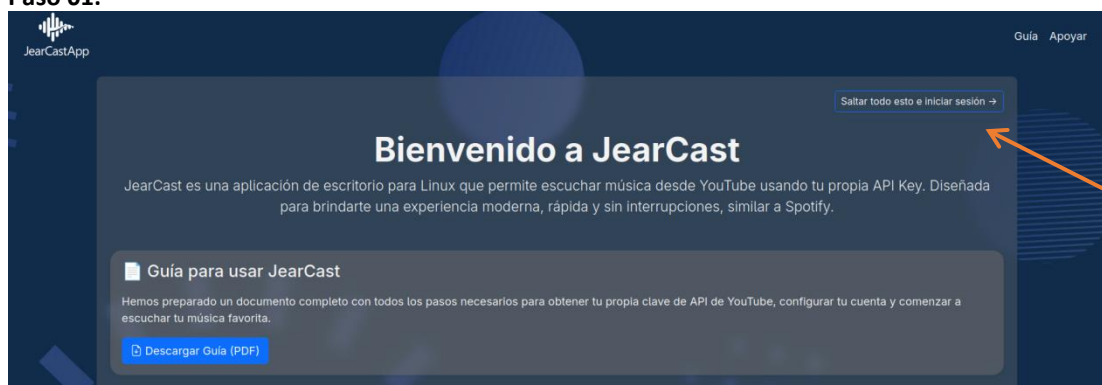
Paso 01:

JearCastApp

Guía Apoyar

Saltar todo esto e iniciar sesión →

Bienvenido a JearCast

JearCast es una aplicación de escritorio para Linux que permite escuchar música desde YouTube usando tu propia API Key. Diseñada para brindarte una experiencia moderna, rápida y sin interrupciones, similar a Spotify.

Guía para usar JearCast

Hemos preparado un documento completo con todos los pasos necesarios para obtener tu propia clave de API de YouTube, configurar tu cuenta y comenzar a escuchar tu música favorita.

Descargar Guía (PDF)